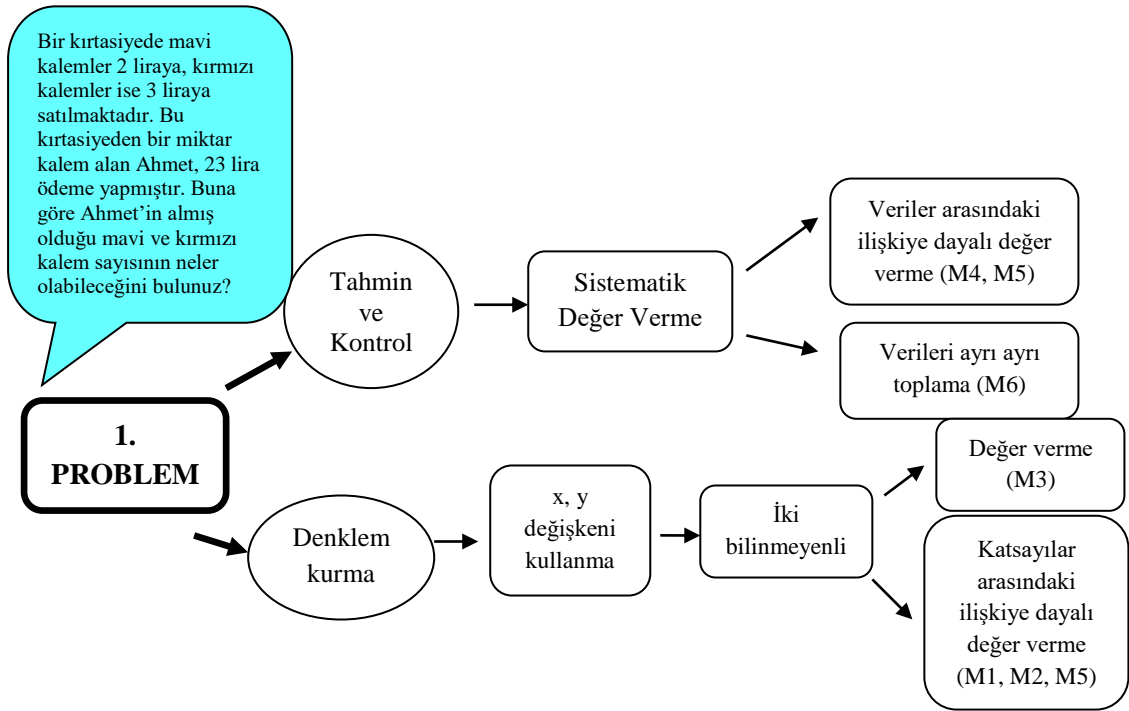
Bir kırtasiyede mavi kalemler 2 liraya, kırmızı kalemler ise 3 liraya satılmaktadır. Bu kırtasiyeden bir miktar kalem alan Ahmet, 23 lira ödeme yapmıştır. Buna göre Ahmet'in almış olduğu mavi ve kırmızı kalem sayısının neler olabileceğini bulunuz?

1. PROBLEM

Tahmin ve Kontrol

Sistematik Değer Verme

Veriler arasındaki ilişkiye dayalı değer verme (M4, M5)

Verileri ayrı ayrı toplama (M6)

Denklem kurma

x, y değişkeni kullanma

İki bilinmeyenli

Değer verme (M3)

Katsayılar arasındaki ilişkiye dayalı değer verme (M1, M2, M5)